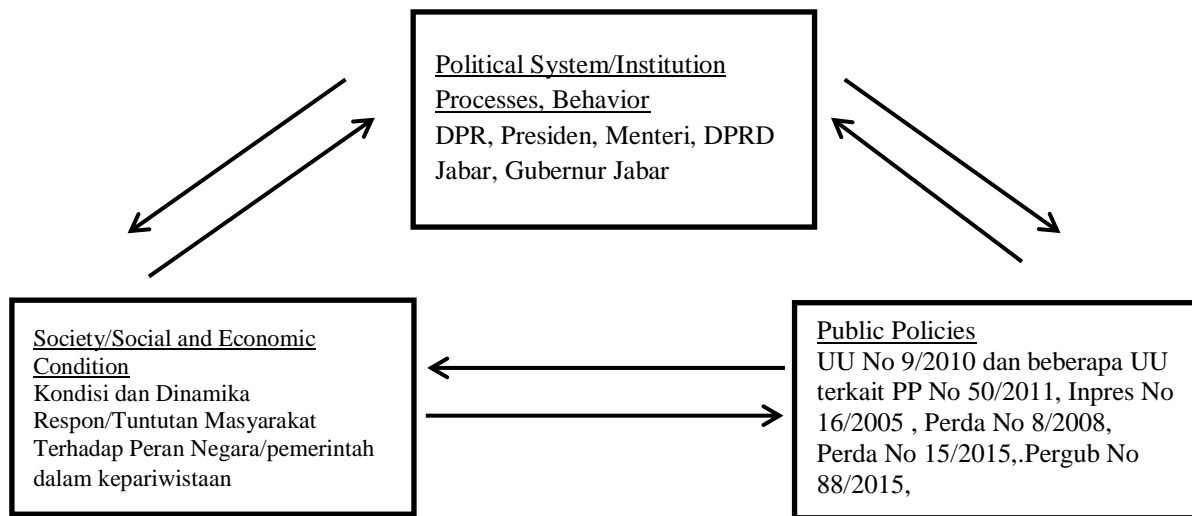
Political System/Institution
Processes, Behavior
DPR, Presiden, Menteri, DPRD Jabar, Gubernur Jabar

Society/Social and Economic Condition
Kondisi dan Dinamika Respon/Tuntutan Masyarakat Terhadap Peran Negara/pemerintah dalam kepariwistaan

Public Policies
UU No 9/2010 dan beberapa UU terkait PP No 50/2011, Inpres No 16/2005 , Perda No 8/2008, Perda No 15/2015,.Pergub No 88/2015,